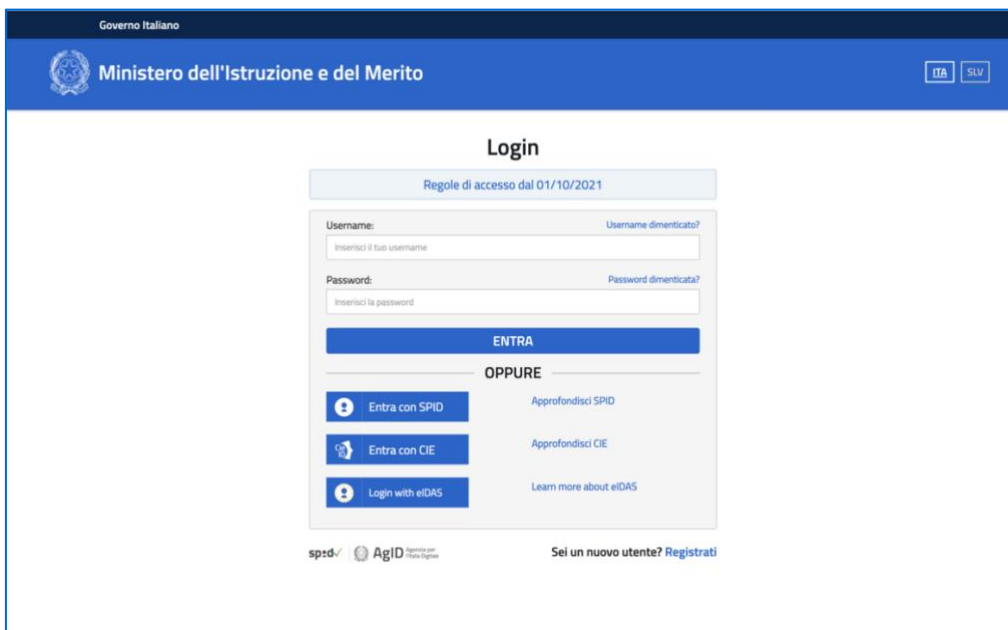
Governo Italiano

Ministero dell'Istruzione e del Merito

ITA SLV

Login

Regole di accesso dal 01/10/2021

Username:
Username dimenticato?
Inserisci il tuo username

Password:
Password dimenticata?
Inserisci la password

ENTRA

OPPURE

Entra con SPID
Approfondisci SPID

Entra con CIE
Approfondisci CIE

Login with eIDAS
Learn more about eIDAS

spid AgID Agenzia per l'Italia Digitale

Sei un nuovo utente? Registrati